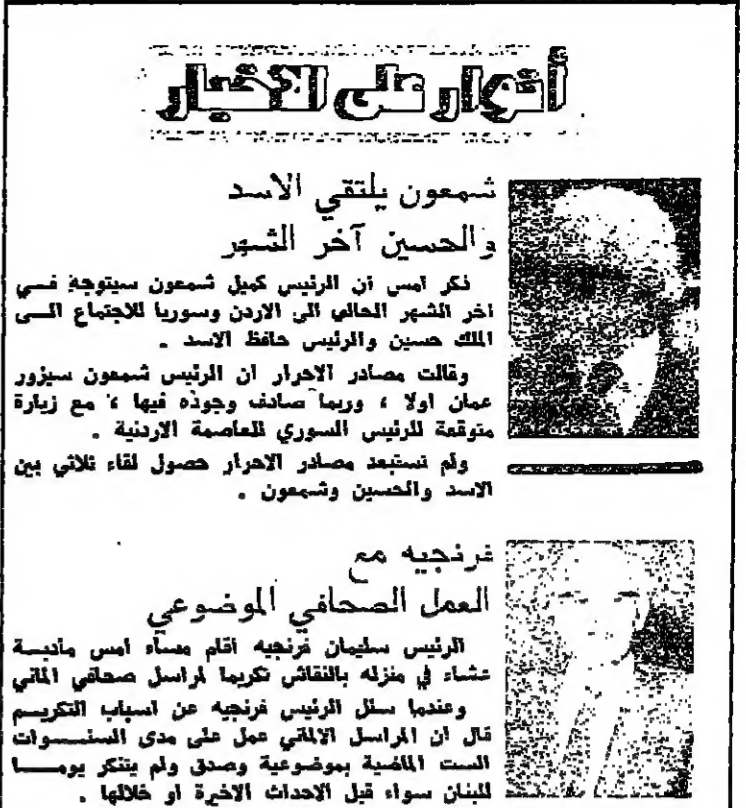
أضواء على الأخبار

شمعون يلتقي الاسد والحسين آخر الشهر

ذكر امس ان الرئيس كميل شمعون سيتوجه في اخر الشهر الحالي الى الاردن وسوريا للاجتماع الى الملك حسين والرئيس حافظ الاسد .

وقالت مصادر الاحرار ان الرئيس شمعون سيزور عمان اولا ، وربما صادف وجوده فيها ، مع زيارة متوقعة للرئيس السوري للعاصمة الاردنية .

ولم تستبعد مصادر الاحرار حصول لقاء ثلاثي بين الاسد والحسين وشمعون .

فرنجيه مع العمل الصحافي الموضوعي

الرئيس سليمان فرنجيه اقام مساء امس مأدبة عشاء في منزله بالنقاش تكريما لمراسل صحافي الماني

وعندما سئل الرئيس فرنجيه عن اسباب التكريم قال ان المراسل الالماني عمل على مدى السنوات الست الماضية بموضوعية وصدق ولم يتنكر يوما للبنان سواء قبل الاحداث الاخيرة او خلالها .